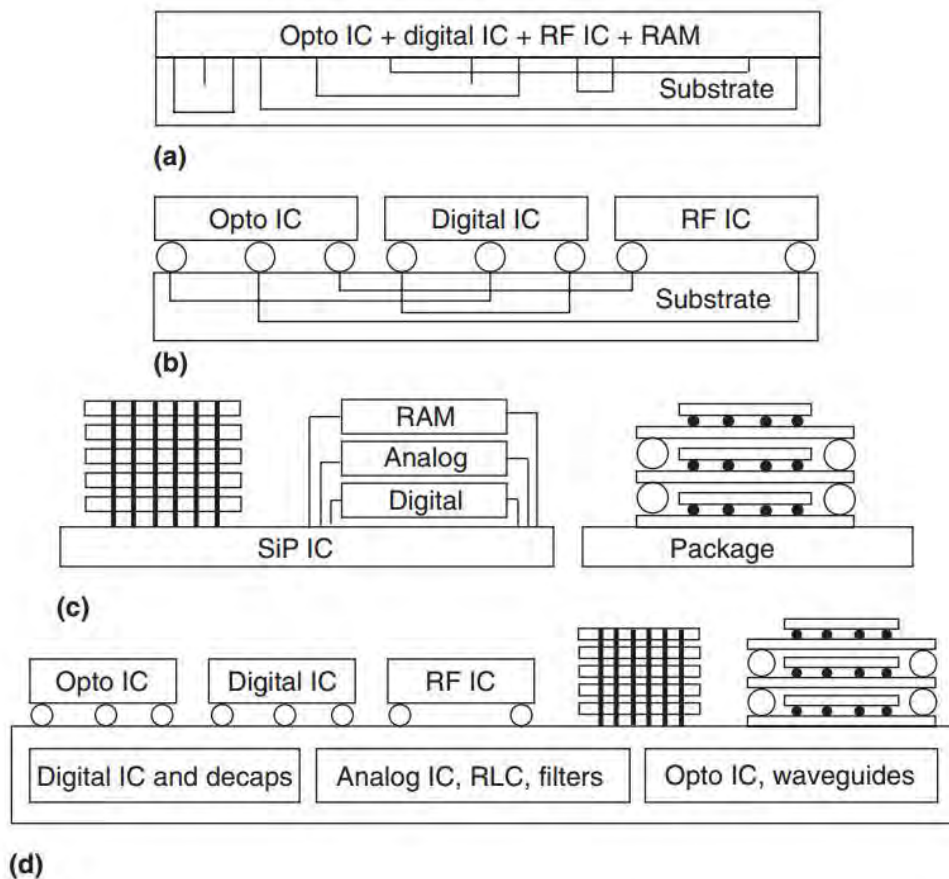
Opto IC + digital IC + RF IC + RAM

Substrate

(a)

Opto IC

Digital IC

RF IC

Substrate

(b)

RAM

Analog

Digital

SiP IC

Package

(c)

Opto IC

Digital IC

RF IC

Digital IC and decaps

Analog IC, RLC, filters

Opto IC, waveguides

(d)